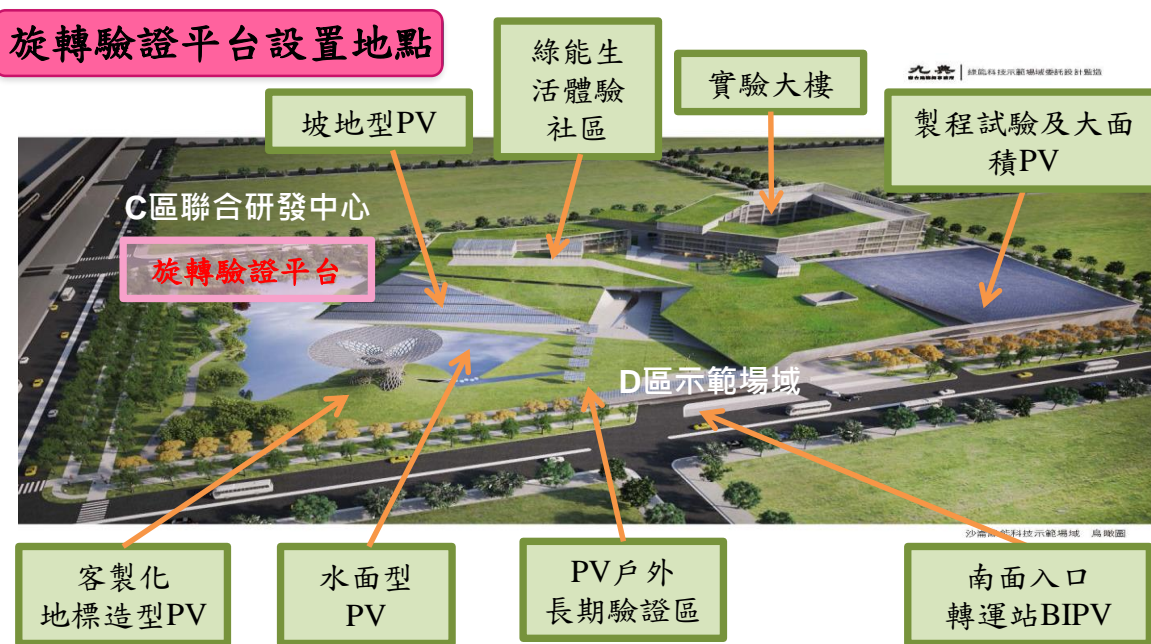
旋轉驗證平台設置地點

綠能生活體驗社區

實驗大樓

坡地型PV

九典 | 綠能科技示範場域委託設計監造

製程試驗及大面積PV

C區聯合研發中心

旋轉驗證平台

D區示範場域

沙崙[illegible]能科技示範場域 鳥瞰圖

客製化地標造型PV

水面型PV

PV戶外長期驗證區

南面入口轉運站BIPV